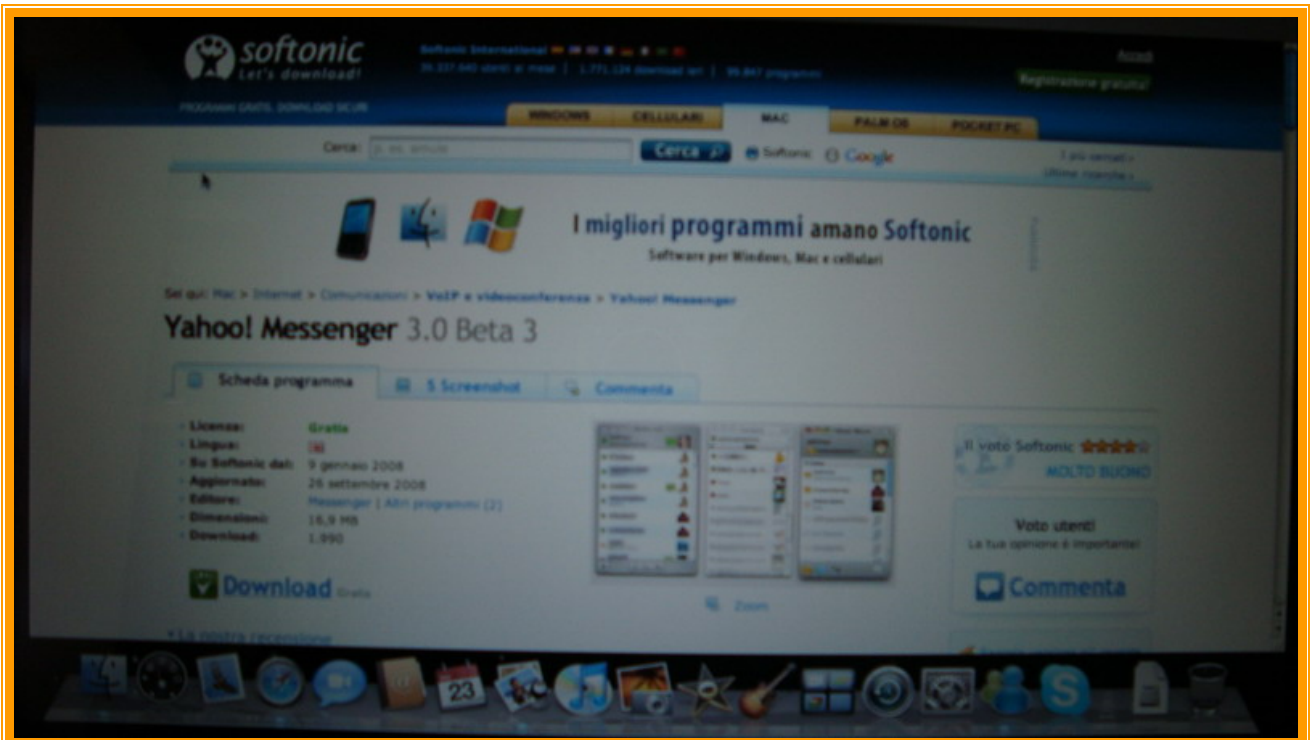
softonic
Let's download!

PROGRAMMI GRATIS, DOWNLOAD SICURI

Softonic International
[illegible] utenti al mese | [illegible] download ieri | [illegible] programmi

Accedi
Registrazione gratuita

WINDOWS | CELLULARI | MAC | PALM OS | POCKET PC

Cerca: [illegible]
Cerca
Softonic
Google

I più cercati »
Ultime ricerche »

I migliori programmi amano Softonic
Software per Windows, Mac e cellulari

Sei qui: Mac > Internet > Comunicazioni > VoIP e videoconferenza > Yahoo! Messenger

Yahoo! Messenger 3.0 Beta 3

Scheda programma | 5 Screenshot | Commenta

Licenza: Gratis
Lingua:
Su Softonic dal: 9 gennaio 2008
Aggiornato: 26 settembre 2008
Editore: Messenger | Altri programmi (2)
Dimensioni: 16,9 MB
Download: 1.990

Download Gratis

Zoom

Il voto Softonic
MOLTO BUONO

Voto utenti
La tua opinione è importante!
Commenta

» La nostra recensione

23